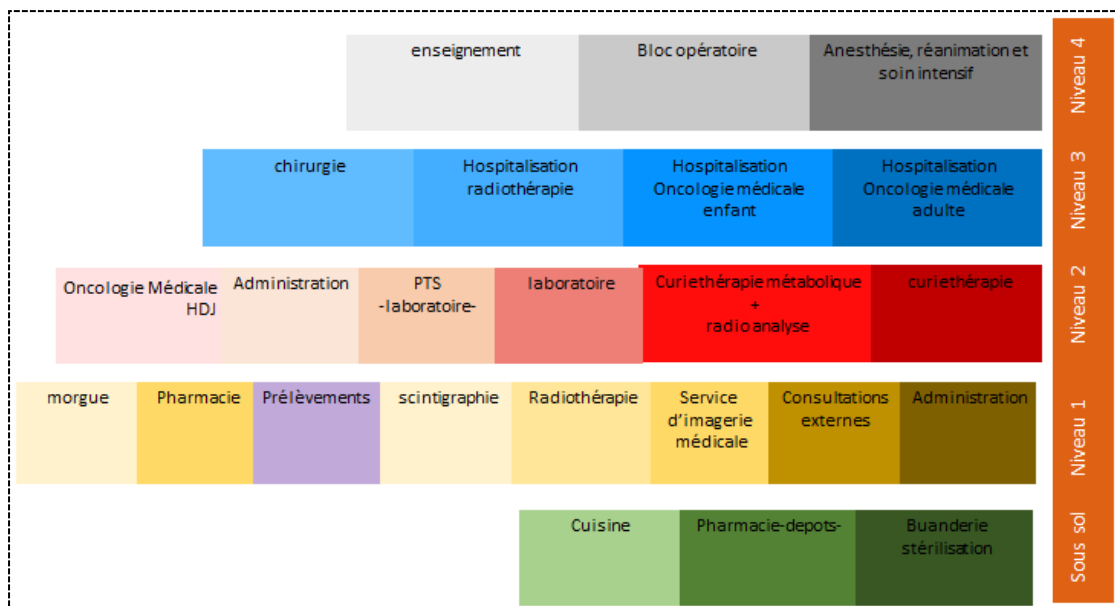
enseignement

Bloc opératoire

Anesthésie, réanimation et soin intensif

Niveau 4

chirurgie

Hospitalisation radiothérapie

Hospitalisation Oncologie médicale enfant

Hospitalisation Oncologie médicale adulte

Niveau 3

Oncologie Médicale HDJ

Administration

PTS -laboratoire-

laboratoire

Curiethérapie métabolique + radio analyse

curiethérapie

Niveau 2

morgue

Pharmacie

Prélèvements

scintigraphie

Radiothérapie

Service d'imagerie médicale

Consultations externes

Administration

Niveau 1

Cuisine

Pharmacie-depots-

Buanderie stérilisation

Sous sol